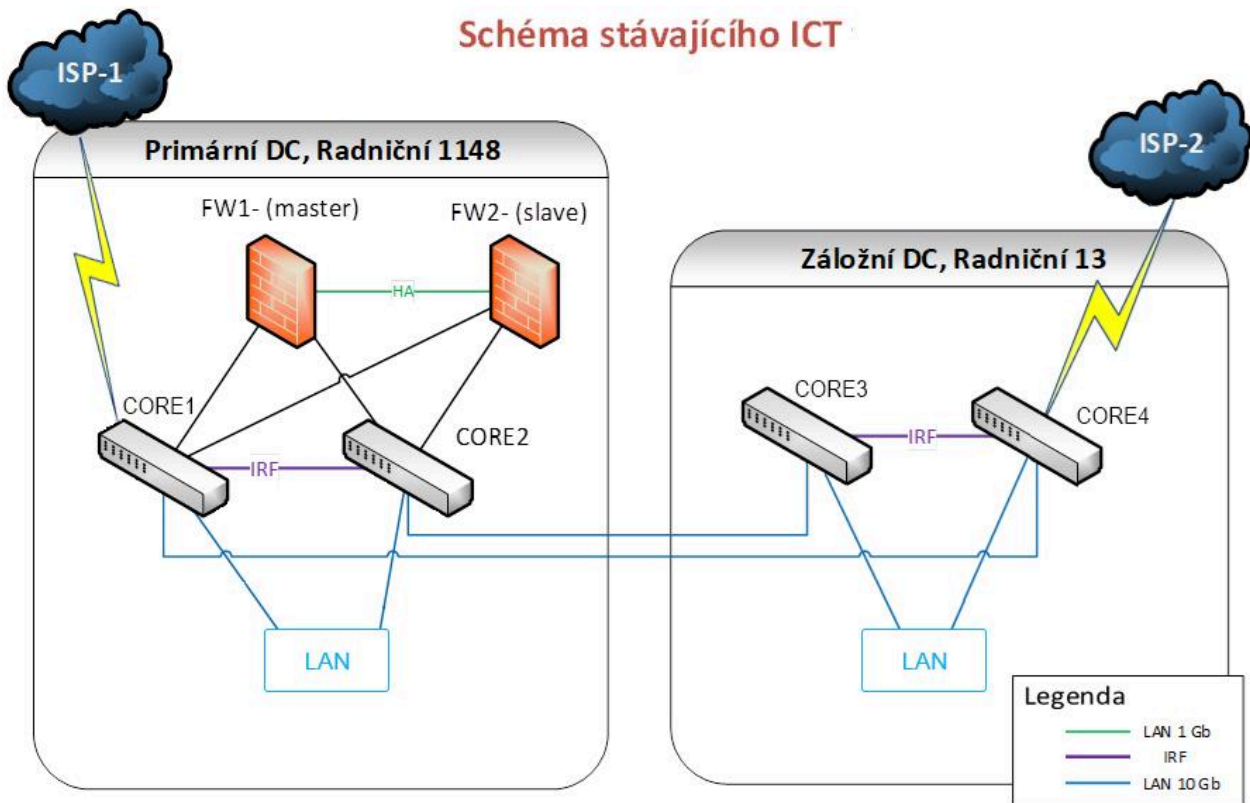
Schéma stávajícího ICT

ISP-1

Primární DC, Radniční 1148

FW1- (master)

FW2- (slave)

HA

CORE1

IRF

CORE2

LAN

ISP-2

Záložní DC, Radniční 13

CORE3

IRF

CORE4

LAN

Legenda

LAN 1 Gb

IRF

LAN 10 Gb